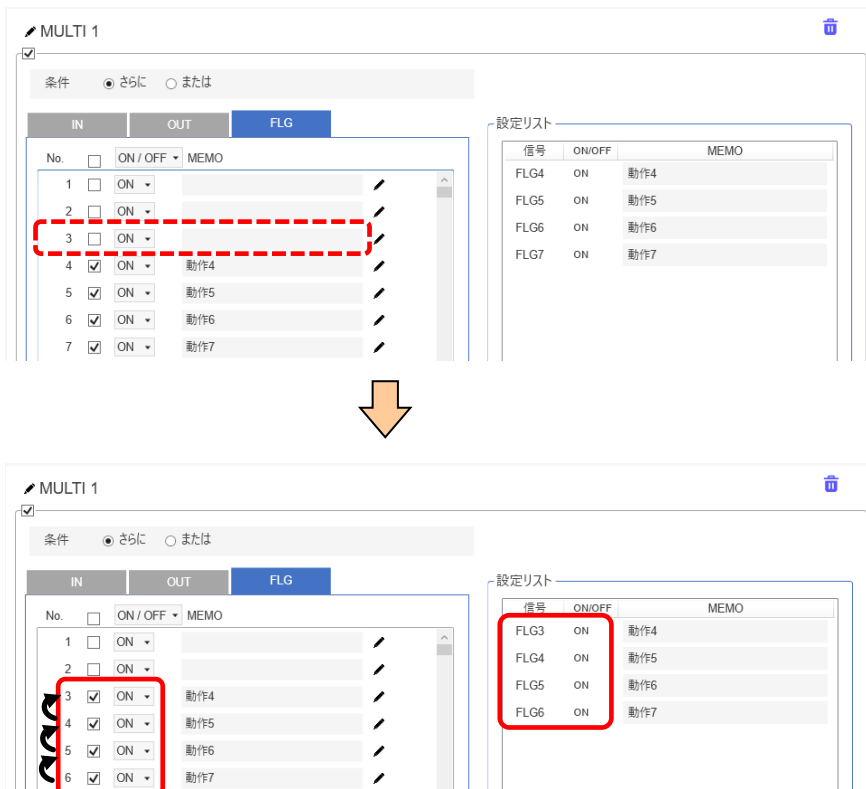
MULTI 1

条件 さらに または

IN OUT FLG

| No. | | ON / OFF | MEMO |
|---|---|---|---|
| 1 | | ON | |
| 2 | | ON | |
| 3 | | ON | |
| 4 | | ON | 動作4 |
| 5 | | ON | 動作5 |
| 6 | | ON | 動作6 |
| 7 | | ON | 動作7 |

設定リスト

| 信号 | ON/OFF | MEMO |
|---|---|---|
| FLG4 | ON | 動作4 |
| FLG5 | ON | 動作5 |
| FLG6 | ON | 動作6 |
| FLG7 | ON | 動作7 |

MULTI 1

条件 さらに または

IN OUT FLG

| No. | | ON / OFF | MEMO |
|---|---|---|---|
| 1 | | ON | |
| 2 | | ON | |
| 3 | | ON | 動作4 |
| 4 | | ON | 動作5 |
| 5 | | ON | 動作6 |
| 6 | | ON | 動作7 |

設定リスト

| 信号 | ON/OFF | MEMO |
|---|---|---|
| FLG3 | ON | 動作4 |
| FLG4 | ON | 動作5 |
| FLG5 | ON | 動作6 |
| FLG6 | ON | 動作7 |